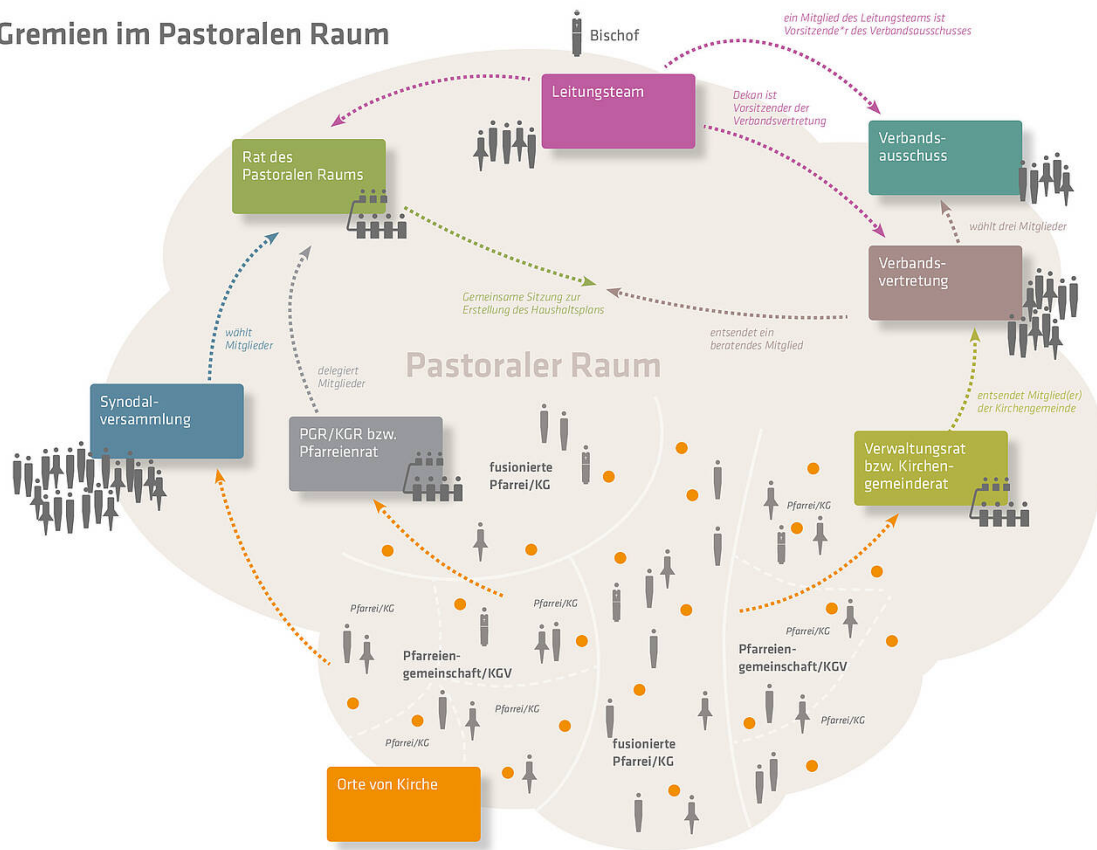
Gremien im Pastoralen Raum

Bischof

ein Mitglied des Leitungsteams ist Vorsitzende*r des Verbandsausschusses

Leitungsteam

Dekan ist Vorsitzender der Verbandsvertretung

Rat des Pastoralen Raums

Verbandsausschuss

wählt drei Mitglieder

Verbandsvertretung

Gemeinsame Sitzung zur Erstellung des Haushaltsplans

entsendet ein beratendes Mitglied

wählt Mitglieder

delegiert Mitglieder

Pastoraler Raum

Synodalversammlung

PGR/KGR bzw. Pfarreienrat

entsendet Mitglied(er) der Kirchengemeinde

Verwaltungsrat bzw. Kirchengemeinderat

fusionierte Pfarrei/KG

Pfarrei/KG

Pfarrei/KG

Pfarrei/KG

Pfarrei/KG

Pfarreiengemeinschaft/KGV

Pfarreiengemeinschaft/KGV

Pfarrei/KG

Pfarrei/KG

Pfarrei/KG

fusionierte Pfarrei/KG

Orte von Kirche